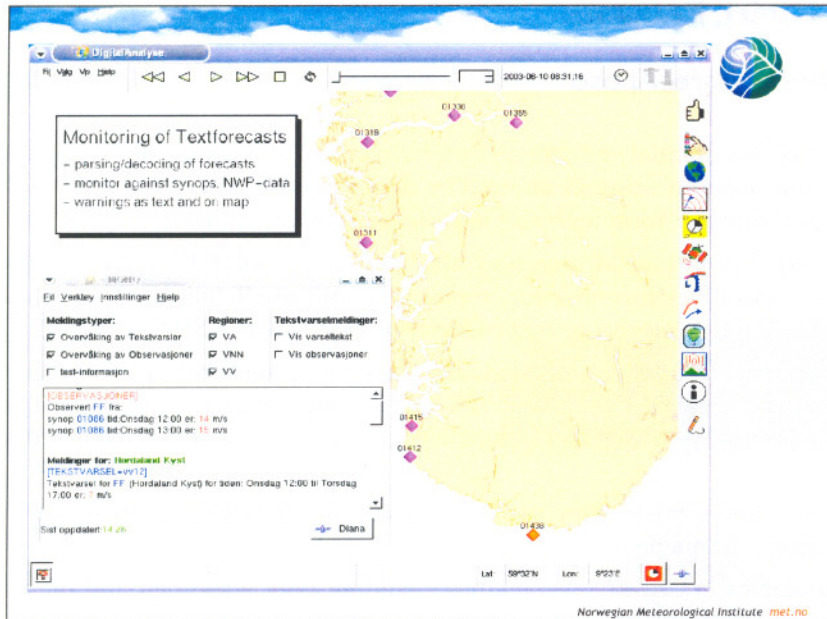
DigitalAnalyse

Fil Vis Help

2003-06-10 08:31:16

01330
01355
01318
01311
01415
01412
01438

Monitoring of Textforecasts
– parsing/decoding of forecasts
– monitor against synops, NWP-data
– warnings as text and on map

Fil Verktøy Innstillinger Hjelp

Meldingstyper:
☑ Overvåking av Tekstvarsler
☑ Overvåking av Observasjoner
☐ test-informasjon

Regioner:
☑ VA
☑ VNN
☑ VV

Tekstvarselmeldinger:
☐ Vis varseltekst
☐ Vis observasjoner

[OBSERVASJONER]
Observert FF fra:
synop 01086 tid:Onsdag 12:00 er: 14 m/s
synop 01086 tid:Onsdag 13:00 er: 15 m/s

Meldinger for: Hordaland Kyst
[TEKSTVARSEL=vv12]
Tekstvarsel for FF (Hordaland Kyst) for tiden: Onsdag 12:00 til Torsdag 17:00 er: 7 m/s

Sist oppdatert 14:26

Diana

Lat 59°32'N Lon 9°23'E

Norwegian Meteorological Institute met.no